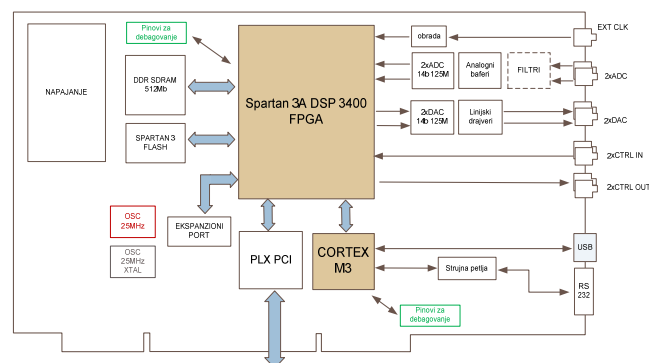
Pinovi za debagovanje

NAPAJANJE

DDR SDRAM 512Mb

SPARTAN 3 FLASH

Spartan 3A DSP 3400 FPGA

obrada

EXT CLK

2xADC 14b 125M

Analogni baferi

FILTRI

2xADC

2xDAC 14b 125M

Linijski drajveri

2xDAC

2xCTRL IN

2xCTRL OUT

OSC 25MHz

OSC 25MHz XTAL

EKSPANZIONI PORT

PLX PCI

CORTEX M3

USB

Strujna petlja

RS 232

Pinovi za debagovanje